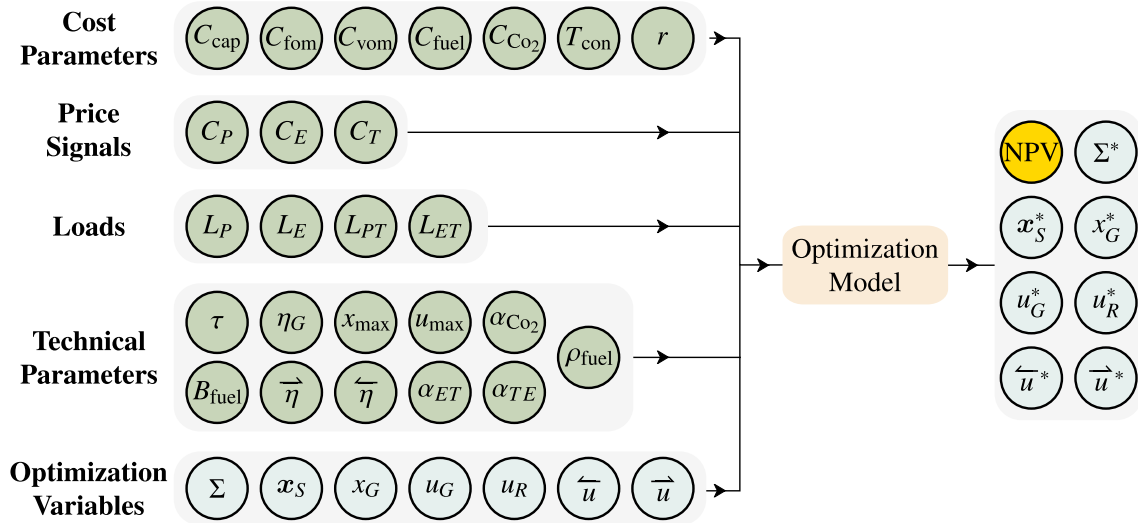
Cost Parameters
$C_{\text{cap}}$ $C_{\text{fom}}$ $C_{\text{vom}}$ $C_{\text{fuel}}$ $C_{\text{Co}_2}$ $T_{\text{con}}$ $r$

Price Signals
$C_P$ $C_E$ $C_T$

Loads
$L_P$ $L_E$ $L_{PT}$ $L_{ET}$

Technical Parameters
$\tau$ $\eta_G$ $x_{\max}$ $u_{\max}$ $\alpha_{\text{Co}_2}$ $\rho_{\text{fuel}}$
$B_{\text{fuel}}$ $\overrightarrow{\eta}$ $\overleftarrow{\eta}$ $\alpha_{ET}$ $\alpha_{TE}$

Optimization Variables
$\Sigma$ $\boldsymbol{x}_S$ $x_G$ $u_G$ $u_R$ $\overleftarrow{u}$ $\overrightarrow{u}$

Optimization Model

NPV $\Sigma^*$
$\boldsymbol{x}_S^*$ $x_G^*$
$u_G^*$ $u_R^*$
$\overleftarrow{u}^*$ $\overrightarrow{u}^*$